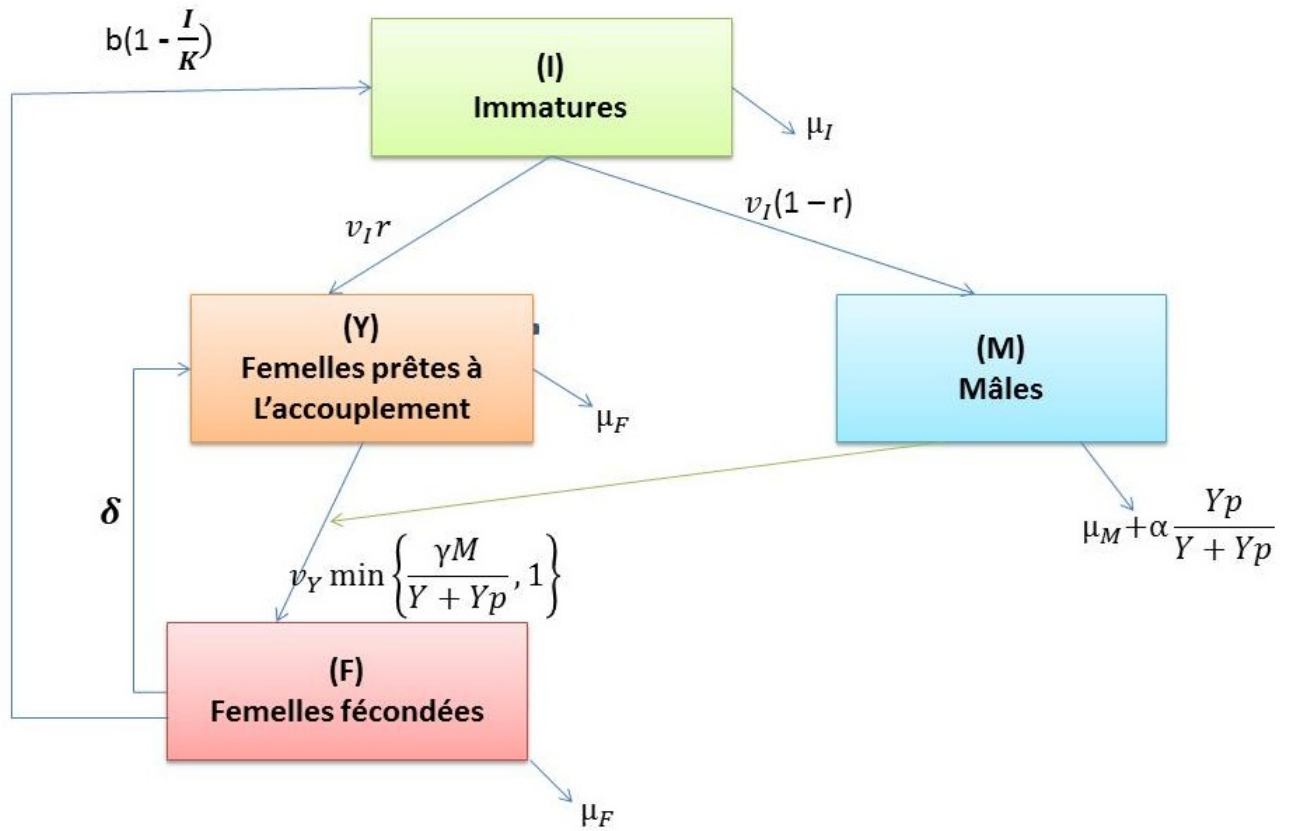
$b(1 - \frac{I}{K})$

(I)
Immatures

$\mu_I$

$v_I r$

$v_I(1 - r)$

(Y)
Femelles prêtes à L'accouplement

$\mu_F$

(M)
Mâles

$\delta$

$\mu_M + \alpha \frac{Yp}{Y + Yp}$

$v_Y \min\left\{\frac{\gamma M}{Y + Yp}, 1\right\}$

(F)
Femelles fécondées

$\mu_F$